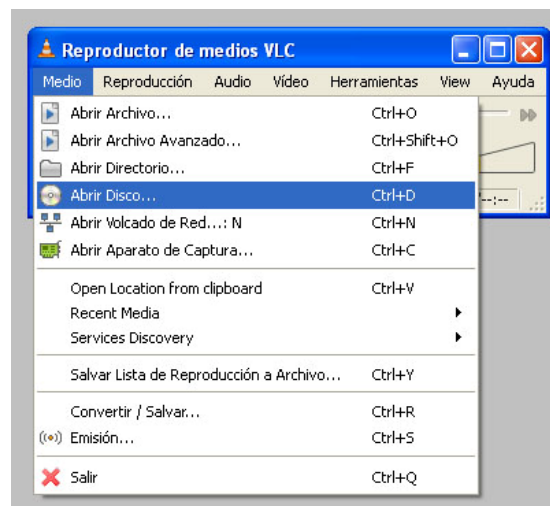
Reproductor de medios VLC

Medio Reproducción Audio Vídeo Herramientas View Ayuda

Abrir Archivo... Ctrl+O
Abrir Archivo Avanzado... Ctrl+Shift+O
Abrir Directorio... Ctrl+F
Abrir Disco... Ctrl+D
Abrir Volcado de Red...: N Ctrl+N
Abrir Aparato de Captura... Ctrl+C

Open Location from clipboard Ctrl+V
Recent Media
Services Discovery

Salvar Lista de Reproducción a Archivo... Ctrl+Y

Convertir / Salvar... Ctrl+R
Emisión... Ctrl+S

Salir Ctrl+Q

--:--